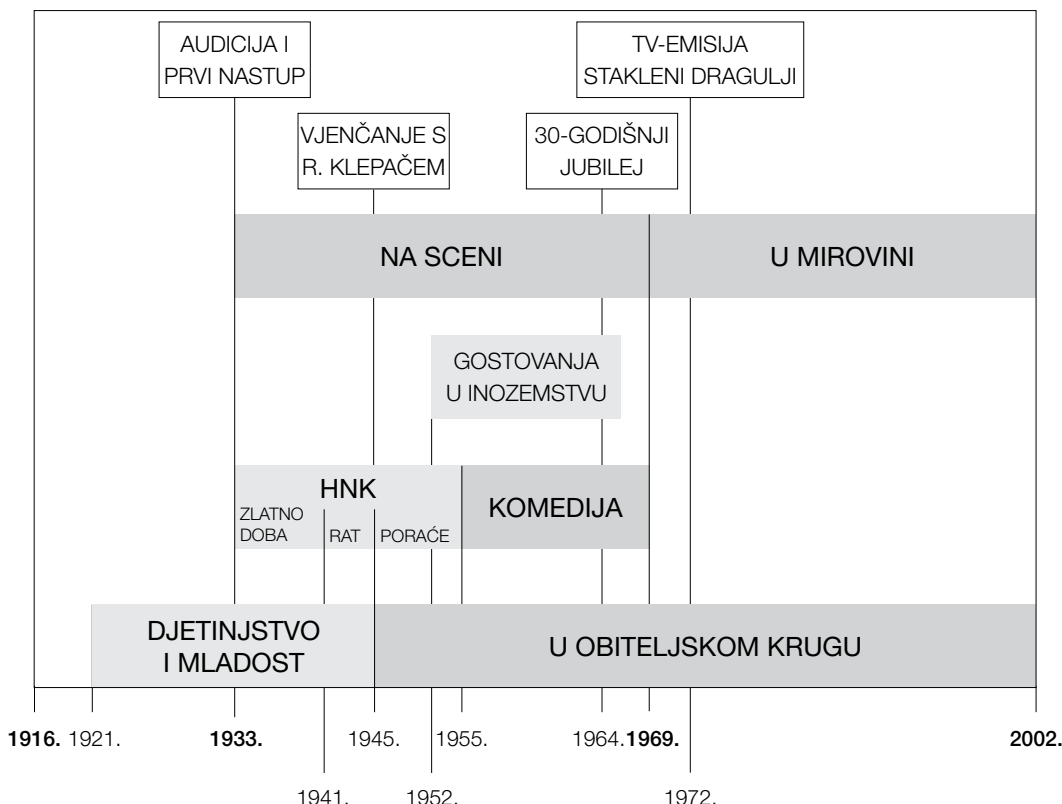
AUDICIJA I PRVI NASTUP

TV-EMISIJA STAKLENI DRAGULJI

VJENČANJE S R. KLEPAČEM

30-GODIŠNJI JUBILEJ

NA SCENI

U MIROVINI

GOSTOVANJA U INOZEMSTVU

HNK

ZLATNO DOBA

RAT

PORAĆE

KOMEDIJA

DJETINJSTVO I MLADOST

U OBITELJSKOM KRUGU

**1916.** 1921. **1933.** 1945. 1955. 1964. **1969.** **2002.**

1941. 1952. 1972.